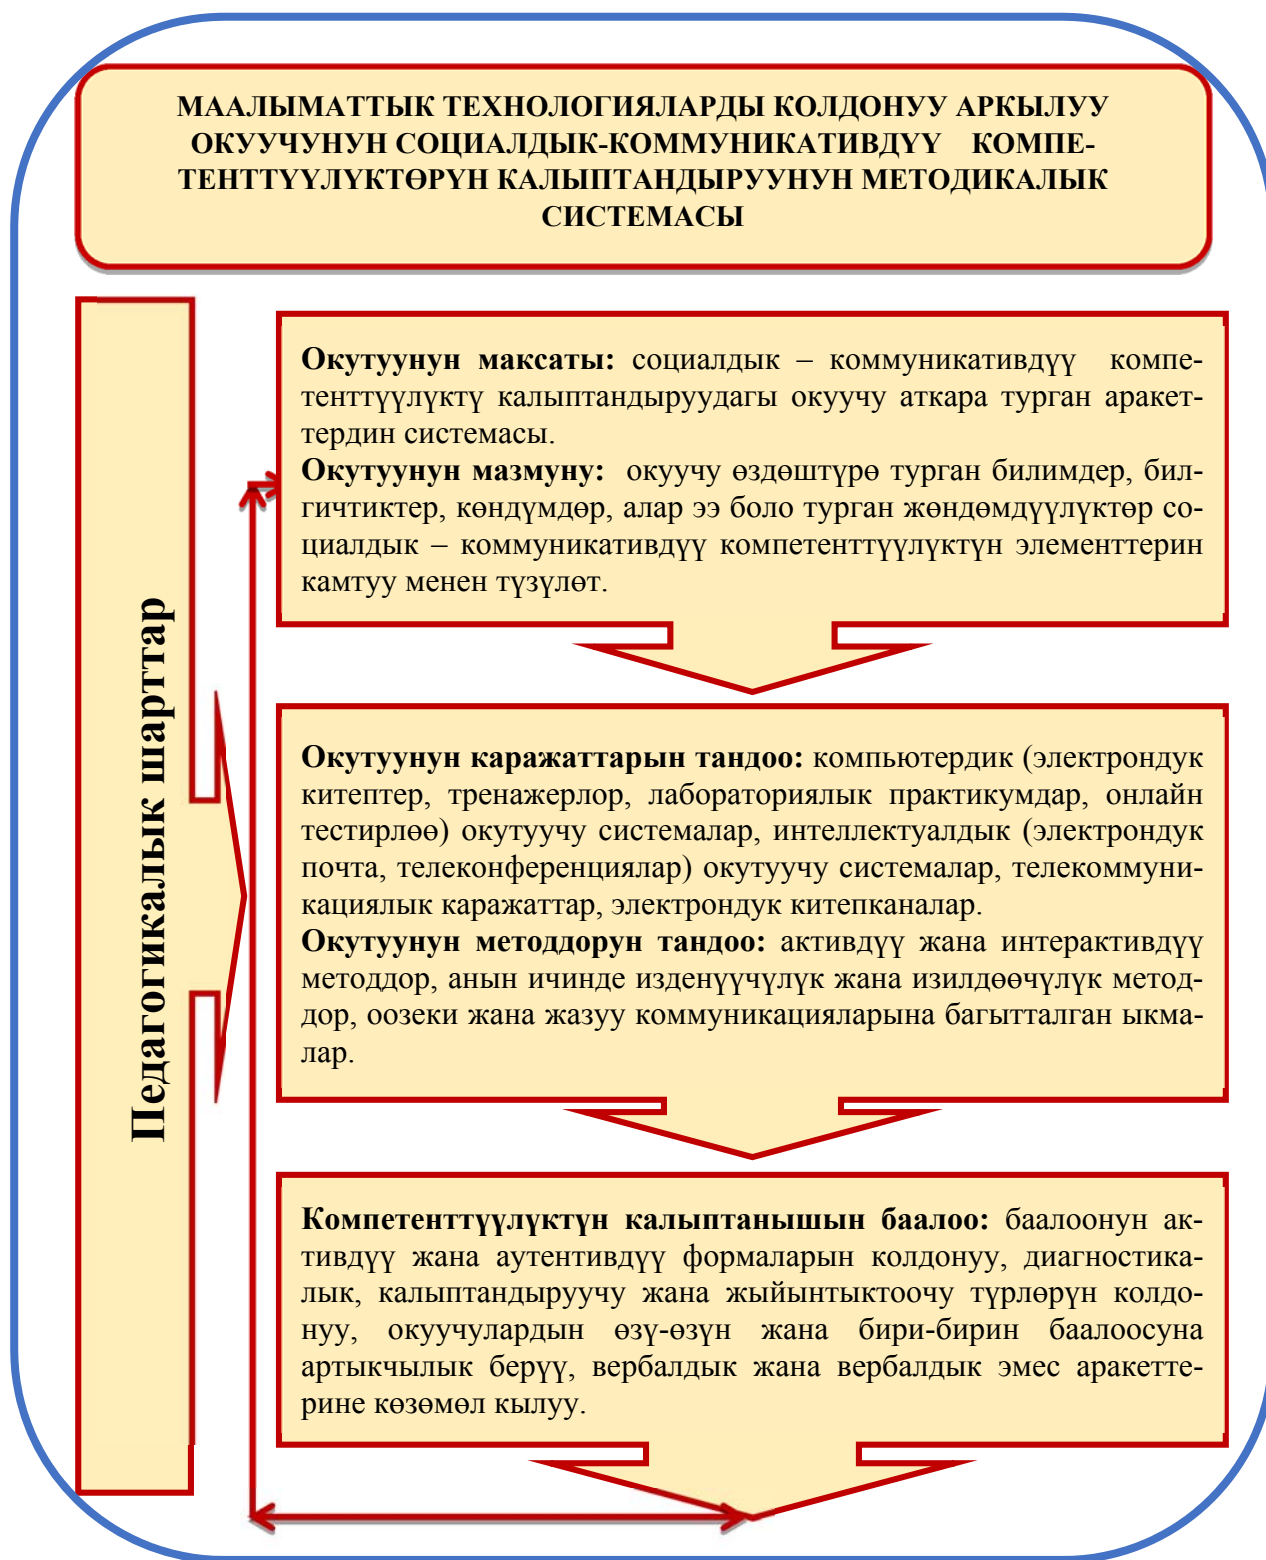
МААЛЫМАТТЫК ТЕХНОЛОГИЯЛАРДЫ КОЛДОНУУ АРКЫЛУУ ОКУУЧУНУН СОЦИАЛДЫК-КОММУНИКАТИВДҮҮ КОМПЕТЕНТТҮҮЛҮКТӨРҮН КАЛЫПТАНДЫРУУНУН МЕТОДИКАЛЫК СИСТЕМАСЫ

Педагогикалык шарттар

**Окутуунун максаты:** социалдык – коммуникативдүү компетенттүүлүктү калыптандыруудагы окуучу аткара турган аракеттердин системасы.
**Окутуунун мазмуну:** окуучу өздөштүрө турган билимдер, билгичтиктер, көндүмдөр, алар ээ боло турган жөндөмдүүлүктөр социалдык – коммуникативдүү компетенттүүлүктүн элементтерин камтуу менен түзүлөт.

**Окутуунун каражаттарын тандоо:** компьютердик (электрондук китептер, тренажерлор, лабораториялык практикумдар, онлайн тестирлөө) окутуучу системалар, интеллектуалдык (электрондук почта, телеконференциялар) окутуучу системалар, телекоммуникациялык каражаттар, электрондук китепканалар.
**Окутуунун методдорун тандоо:** активдүү жана интерактивдүү методдор, анын ичинде изденүүчүлүк жана изилдөөчүлүк методдор, оозеки жана жазуу коммуникацияларына багытталган ыкмалар.

**Компетенттүүлүктүн калыптанышын баалоо:** баалоонун активдүү жана аутентивдүү формаларын колдонуу, диагностикалык, калыптандыруучу жана жыйынтыктоочу түрлөрүн колдонуу, окуучулардын өзү-өзүн жана бири-бирин баалоосуна артыкчылык берүү, вербалдык жана вербалдык эмес аракеттерине көзөмөл кылуу.